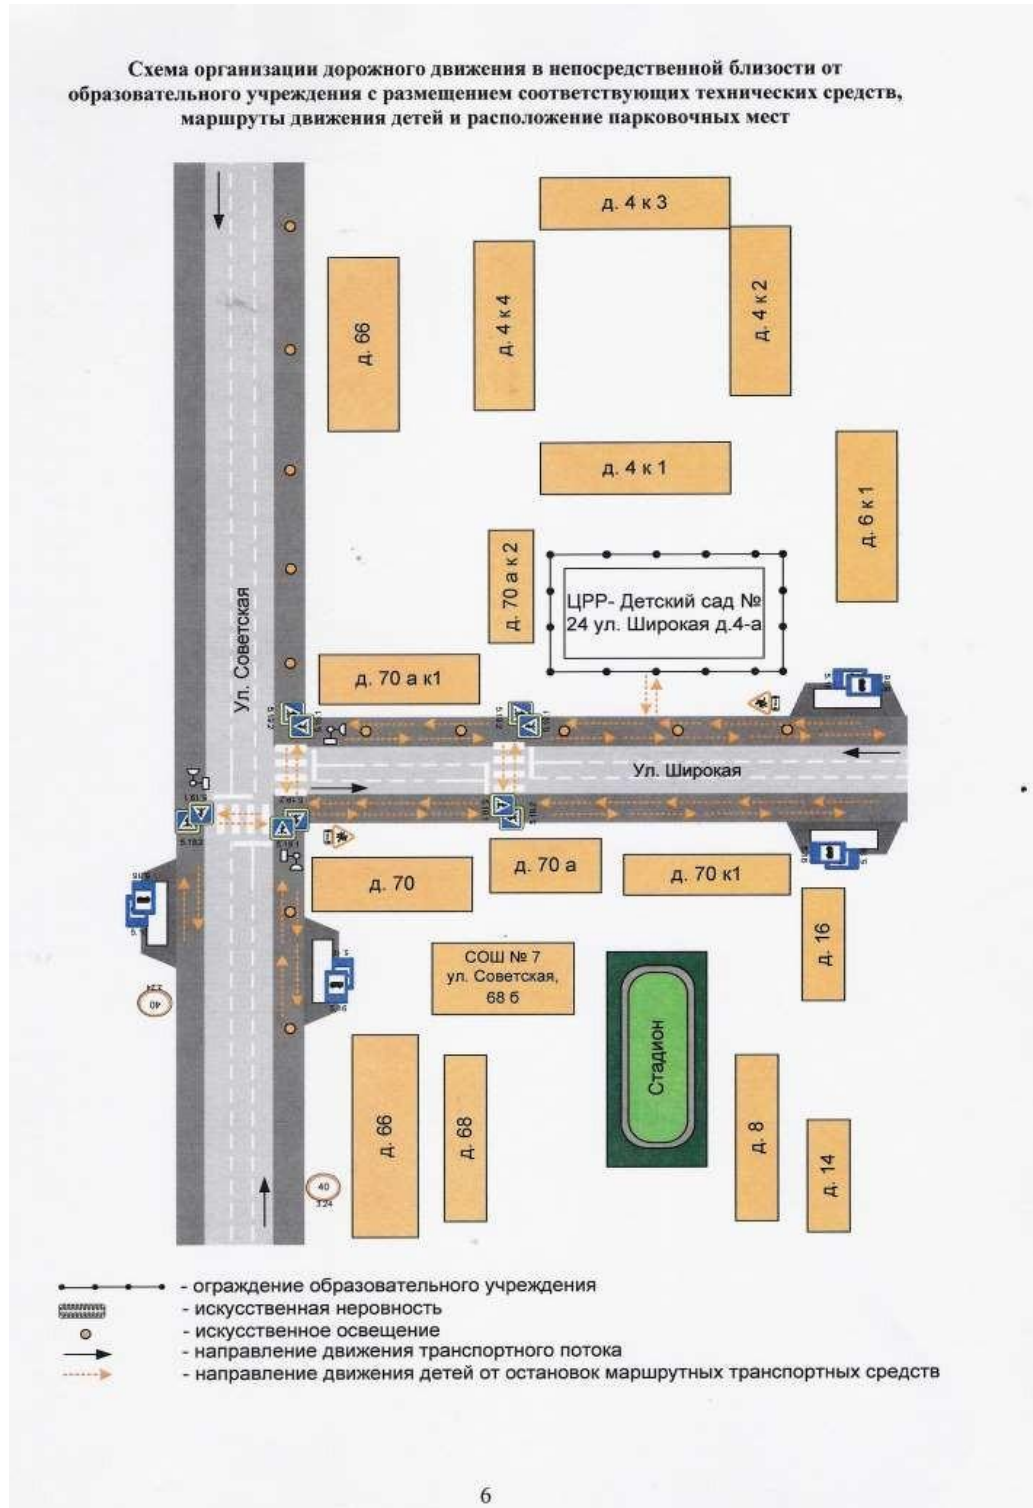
Схема организации дорожного движения в непосредственной близости от образовательного учреждения с размещением соответствующих технических средств, маршруты движения детей и расположение парковочных мест

д. 4 к 3

д. 66

д. 4 к 4

д. 4 к 2

д. 4 к 1

д. 6 к 1

д. 70 а к 2

ЦРР- Детский сад № 24 ул. Широкая д.4-а

Ул. Советская

д. 70 а к1

5.19.2

Ул. Широкая

5.19.1

5.19.2

д. 70

д. 70 а

д. 70 к1

д. 16

СОШ № 7 ул. Советская, 68 б

40

3.24

Стадион

д. 66

д. 68

д. 8

д. 14

40

3.24

- ограждение образовательного учреждения
- искусственная неровность
- искусственное освещение
- направление движения транспортного потока
- направление движения детей от остановок маршрутных транспортных средств

6